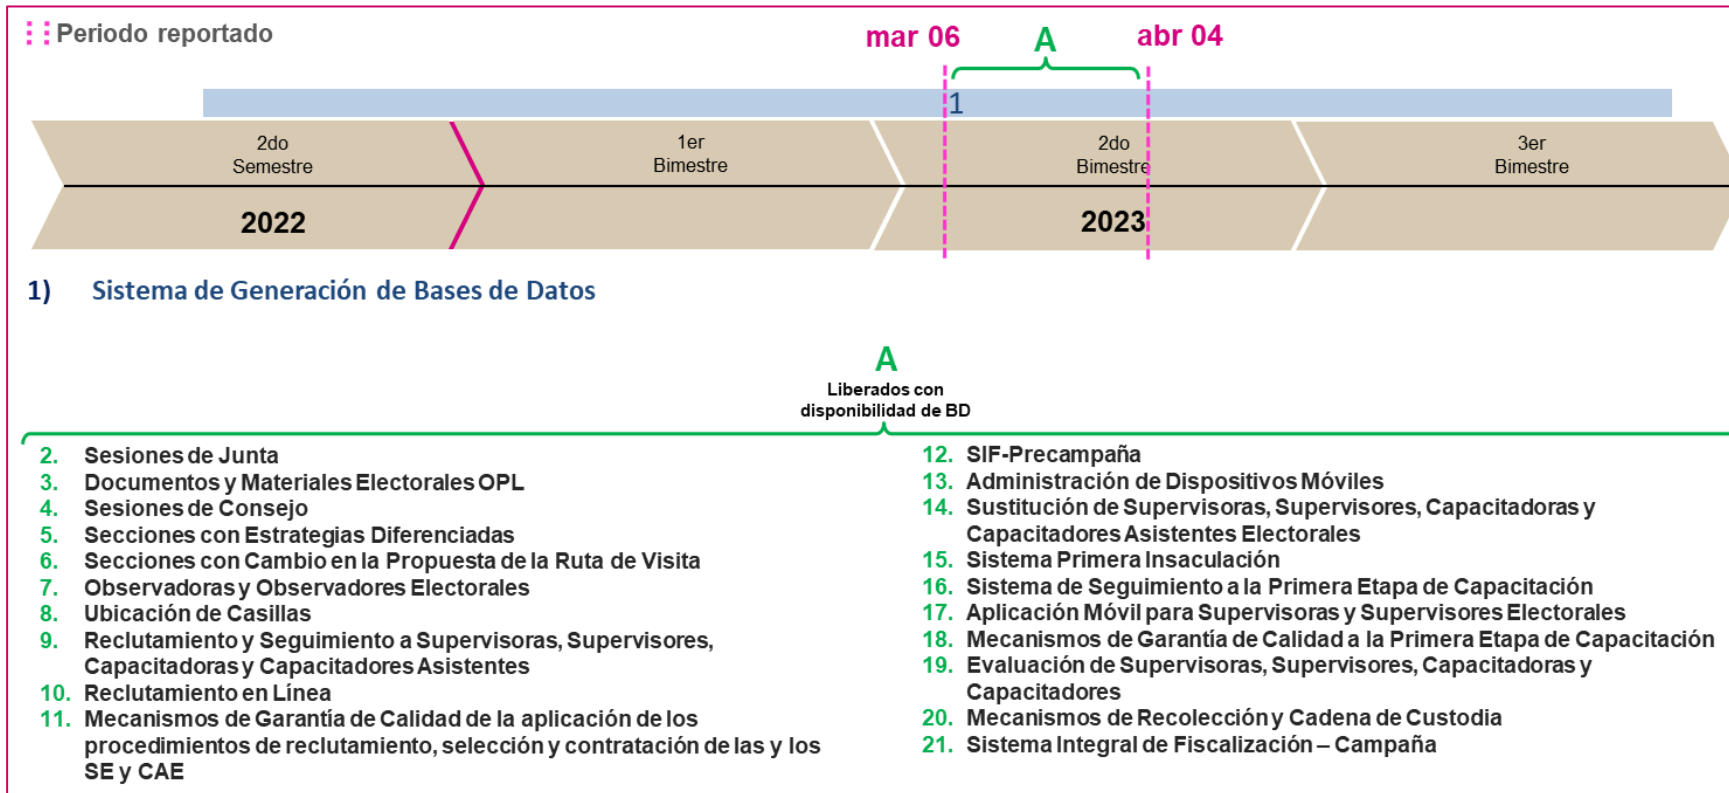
Periodo reportado

mar 06 A abr 04

1

2do Semestre

2022

1er Bimestre

2do Bimestre

2023

3er Bimestre

1) Sistema de Generación de Bases de Datos

A
Liberados con disponibilidad de BD

2. Sesiones de Junta
3. Documentos y Materiales Electorales OPL
4. Sesiones de Consejo
5. Secciones con Estrategias Diferenciadas
6. Secciones con Cambio en la Propuesta de la Ruta de Visita
7. Observadoras y Observadores Electorales
8. Ubicación de Casillas
9. Reclutamiento y Seguimiento a Supervisoras, Supervisores, Capacitadoras y Capacitadores Asistentes
10. Reclutamiento en Línea
11. Mecanismos de Garantía de Calidad de la aplicación de los procedimientos de reclutamiento, selección y contratación de las y los SE y CAE

12. SIF-Precampaña
13. Administración de Dispositivos Móviles
14. Sustitución de Supervisoras, Supervisores, Capacitadoras y Capacitadores Asistentes Electorales
15. Sistema Primera Insaculación
16. Sistema de Seguimiento a la Primera Etapa de Capacitación
17. Aplicación Móvil para Supervisoras y Supervisores Electorales
18. Mecanismos de Garantía de Calidad a la Primera Etapa de Capacitación
19. Evaluación de Supervisoras, Supervisores, Capacitadoras y Capacitadores
20. Mecanismos de Recolección y Cadena de Custodia
21. Sistema Integral de Fiscalización – Campaña